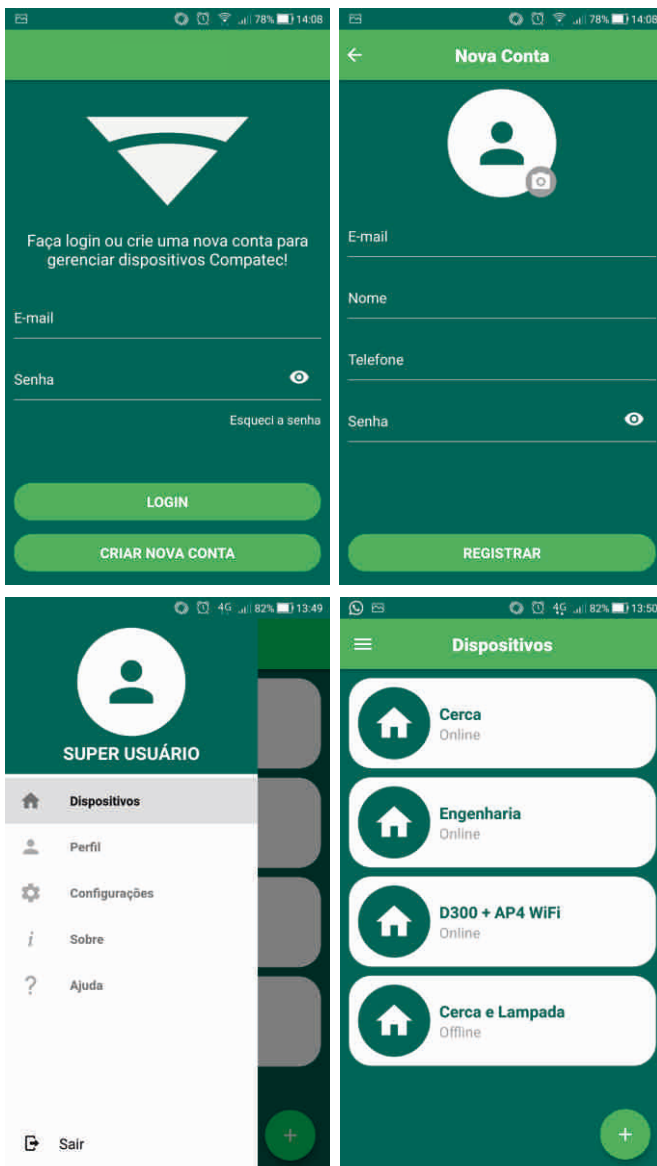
78% 14:08

Faça login ou crie uma nova conta para gerenciar dispositivos Compatec!

E-mail

Senha

Esqueci a senha

LOGIN

CRIAR NOVA CONTA

78% 14:08

Nova Conta

E-mail

Nome

Telefone

Senha

REGISTRAR

4G 82% 13:49

SUPER USUÁRIO

Dispositivos

Perfil

Configurações

Sobre

Ajuda

Sair

4G 82% 13:50

Dispositivos

Cerca
Online

Engenharia
Online

D300 + AP4 WiFi
Online

Cerca e Lampada
Offline